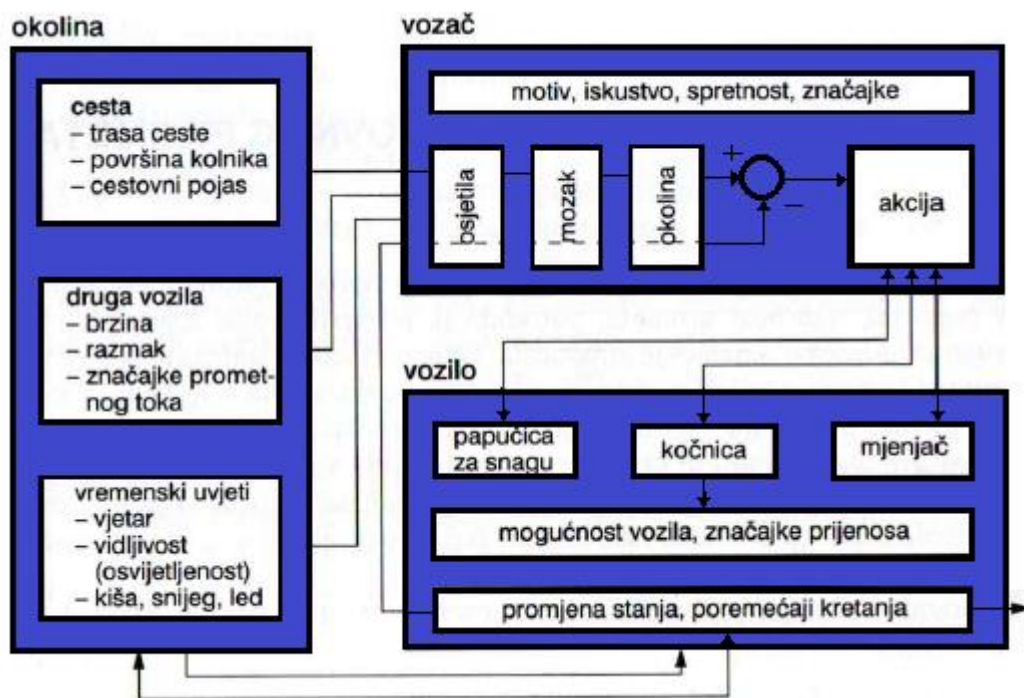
okolina

cesta
– trasa ceste
– površina kolnika
– cestovni pojas

druga vozila
– brzina
– razmak
– značajke prometnog toka

vremenski uvjeti
– vjetar
– vidljivost (osvijetljenost)
– kiša, snijeg, led

vozač

motiv, iskustvo, spretnost, značajke

osjetila

mozak

okolina

+

–

akcija

vozilo

papučica za snagu

kočnica

mjenjač

mogućnost vozila, značajke prijenosa

promjena stanja, poremećaji kretanja